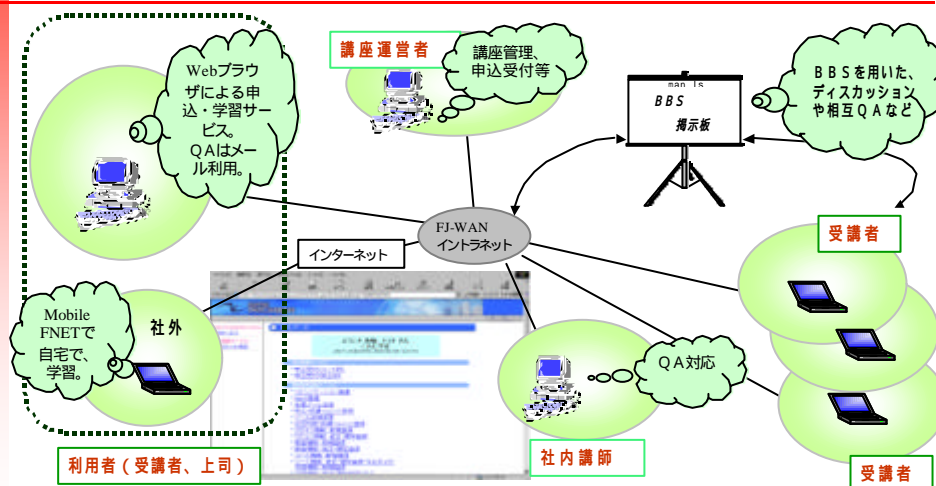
講座運営者

講座管理、申込受付等

man ls
BBS
掲示板

BBSを用いた、ディスカッションや相互QAなど

Webブラウザによる申込・学習サービス。QAはメール利用。

FJ-WAN
イントラネット

インターネット

受講者

Mobile FNETで自宅で、学習。

社外

QA対応

受講者

利用者（受講者、上司）

社内講師

受講者